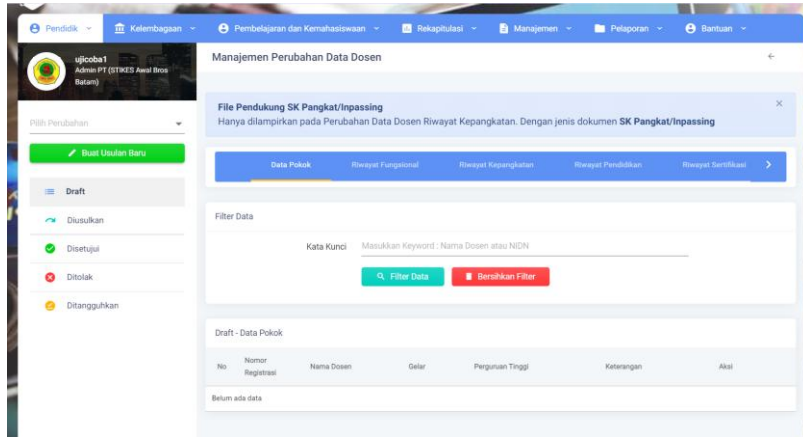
Pendidik ˅ Kelembagaan ˅ Pembelajaran dan Kemahasiswaan ˅ Rekapitulasi ˅ Manajemen ˅ Pelaporan ˅ Bantuan ˅

ujicoba1
Admin PT (STIKES Awal Bros Batam)

Pilih Perubahan

Buat Usulan Baru

Draft
Diusulkan
Disetujui
Ditolak
Ditangguhkan

Manajemen Perubahan Data Dosen

File Pendukung SK Pangkat/Inpassing
Hanya dilampirkan pada Perubahan Data Dosen Riwayat Kepangkatan. Dengan jenis dokumen SK Pangkat/Inpassing

Data Pokok | Riwayat Fungsional | Riwayat Kepangkatan | Riwayat Pendidikan | Riwayat Sertifikasi

Filter Data

Kata Kunci Masukkan Keyword : Nama Dosen atau NIDN

Filter Data | Bersihkan Filter

Draft - Data Pokok

| No | Nomor Registrasi | Nama Dosen | Gelar | Perguruan Tinggi | Keterangan | Aksi |
|---|---|---|---|---|---|---|
| Belum ada data | | | | | | |